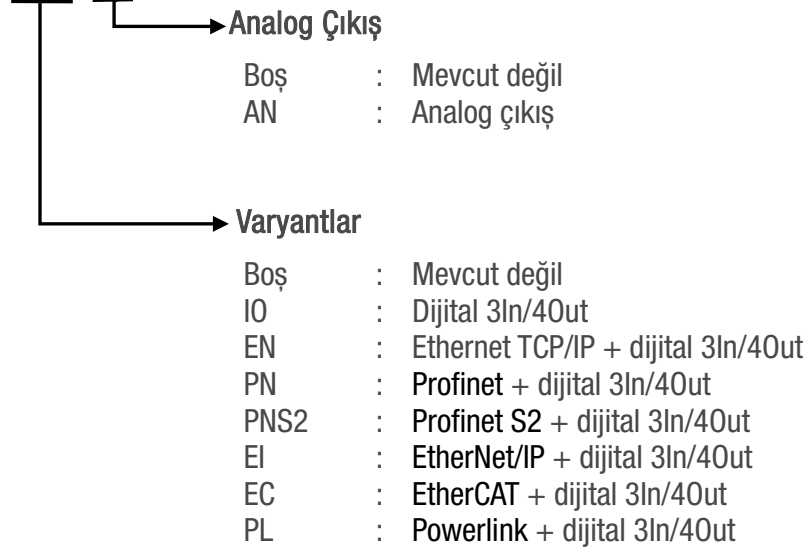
Analog Çıkış

Boş : Mevcut değil
AN : Analog çıkış

Varyantlar

Boş : Mevcut değil
IO : Dijital 3In/4Out
EN : Ethernet TCP/IP + dijital 3In/4Out
PN : Profinet + dijital 3In/4Out
PNS2 : Profinet S2 + dijital 3In/4Out
EI : EtherNet/IP + dijital 3In/4Out
EC : EtherCAT + dijital 3In/4Out
PL : Powerlink + dijital 3In/4Out